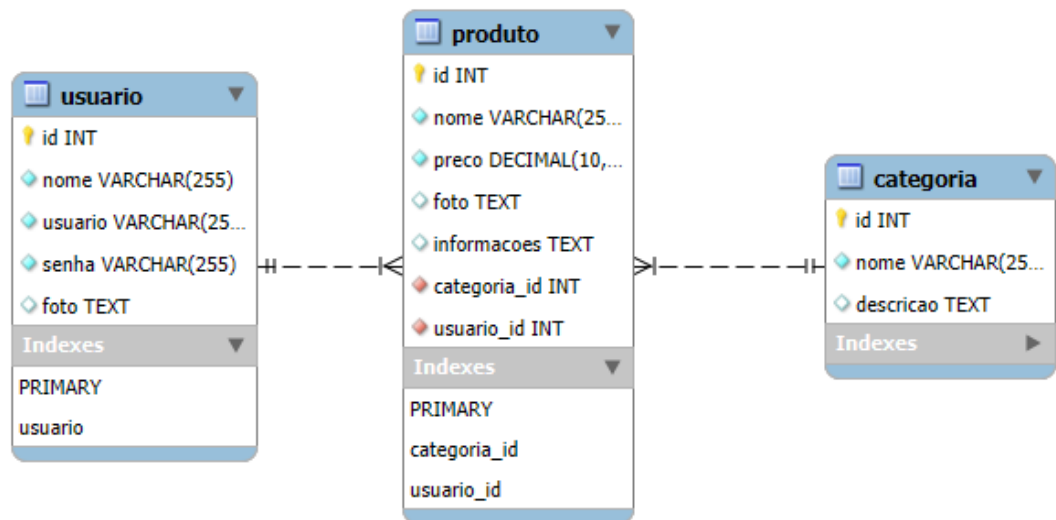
usuario

id INT

nome VARCHAR(255)

usuario VARCHAR(25...

senha VARCHAR(255)

foto TEXT

Indexes

PRIMARY

usuario

produto

id INT

nome VARCHAR(25...

preco DECIMAL(10,...

foto TEXT

informacoes TEXT

categoria_id INT

usuario_id INT

Indexes

PRIMARY

categoria_id

usuario_id

categoria

id INT

nome VARCHAR(25...

descricao TEXT

Indexes